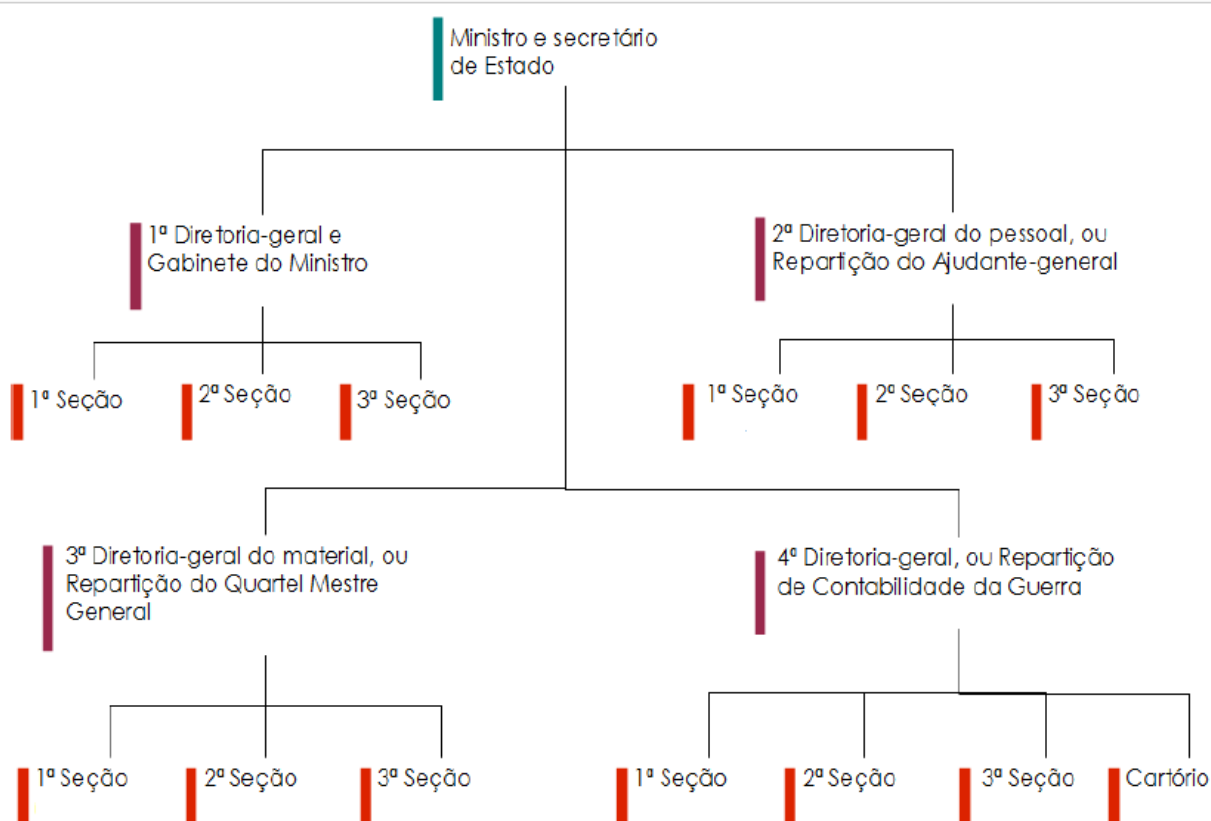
Ministro e secretário de Estado

1ª Diretoria-geral e Gabinete do Ministro

1ª Seção

2ª Seção

3ª Seção

2ª Diretoria-geral do pessoal, ou Repartição do Ajudante-general

1ª Seção

2ª Seção

3ª Seção

3ª Diretoria-geral do material, ou Repartição do Quartel Mestre General

1ª Seção

2ª Seção

3ª Seção

4ª Diretoria-geral, ou Repartição de Contabilidade da Guerra

1ª Seção

2ª Seção

3ª Seção

Cartório